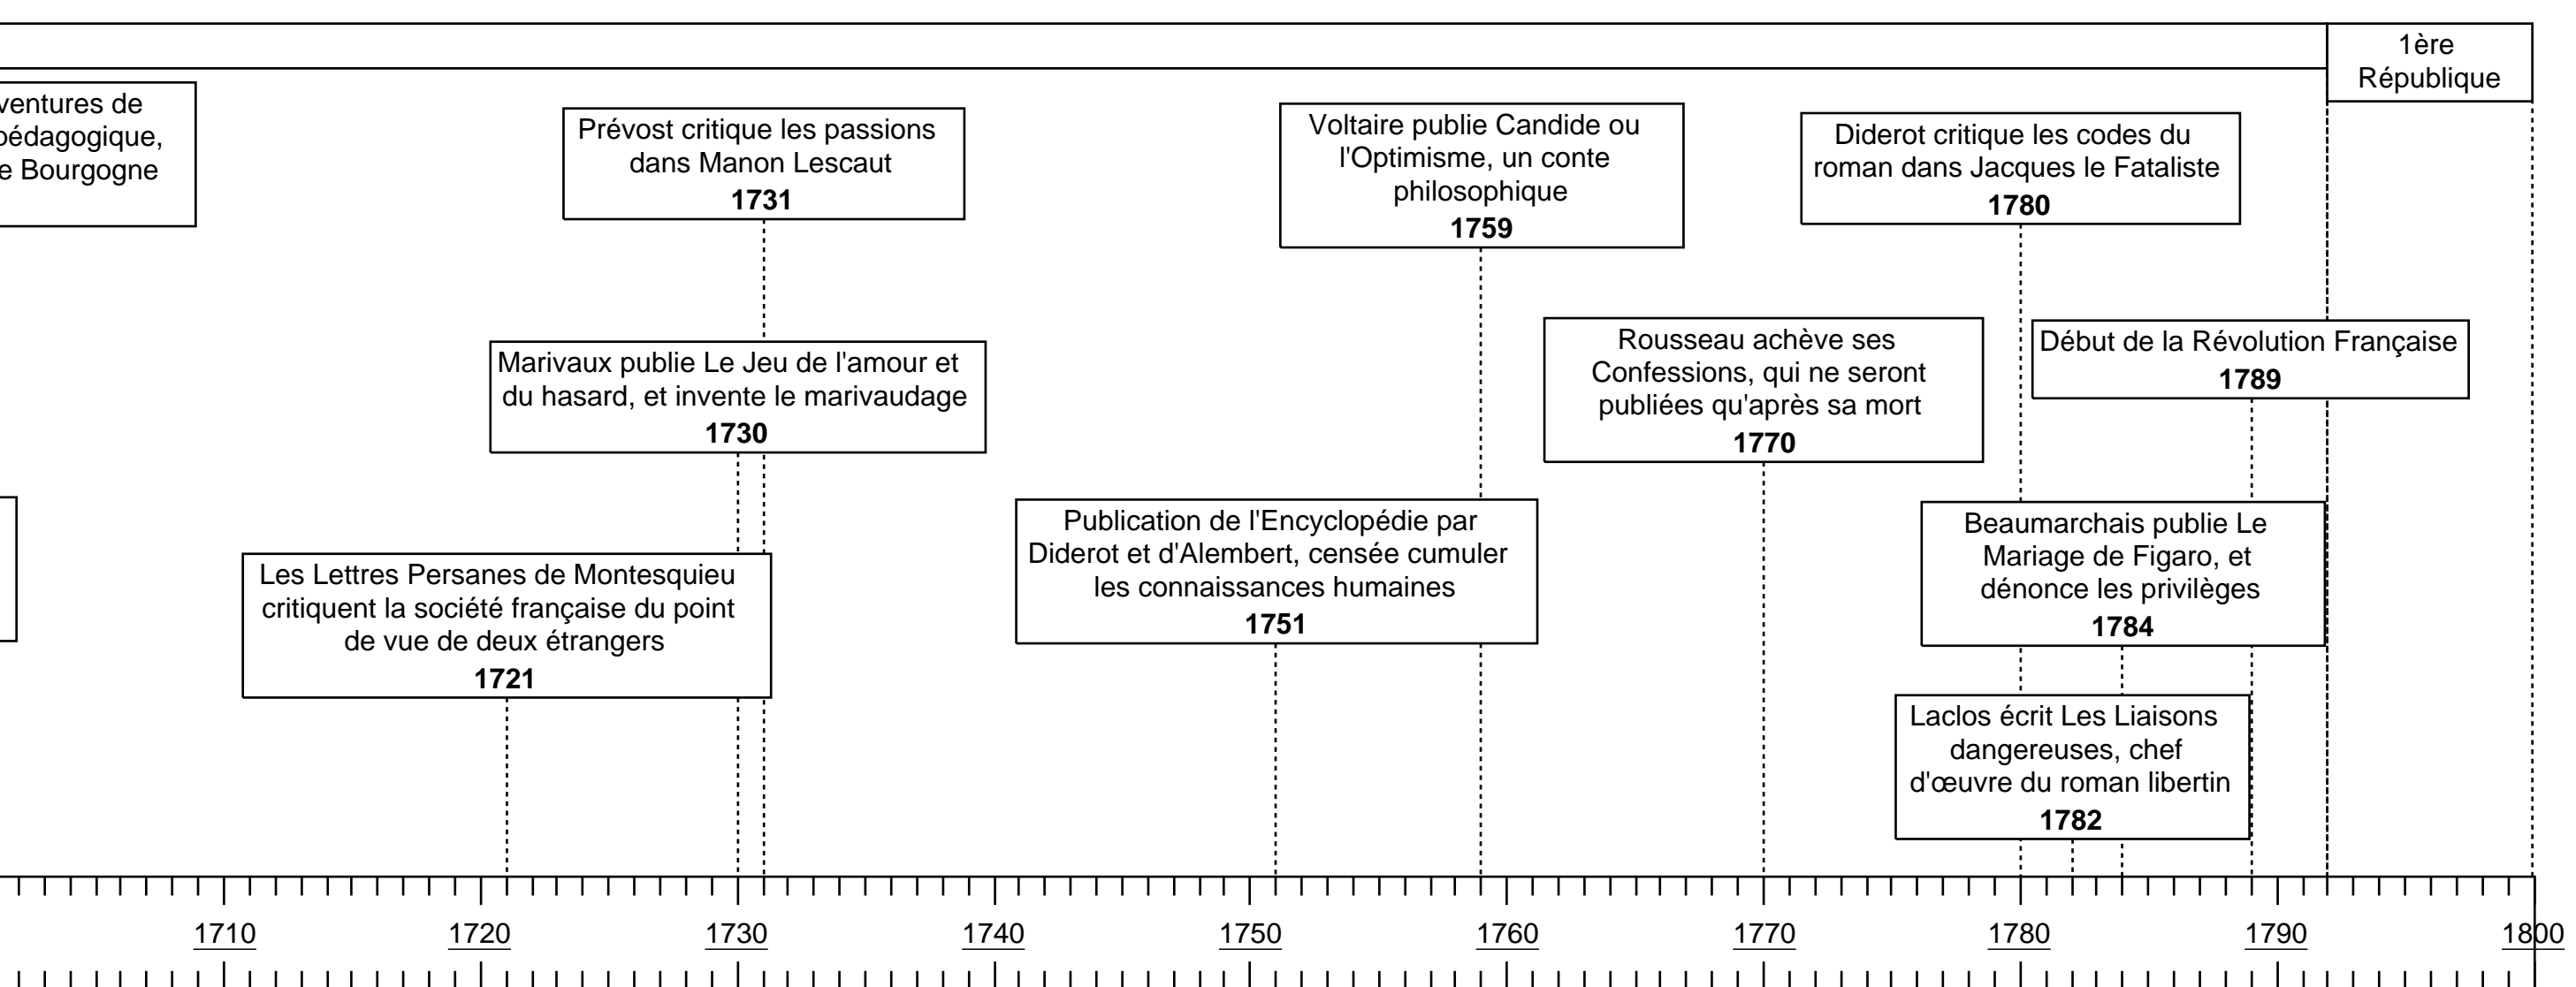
1ère République

ventures de
pédagogique,
e Bourgogne

Prévost critique les passions dans Manon Lescaut
1731

Voltaire publie Candide ou l'Optimisme, un conte philosophique
1759

Diderot critique les codes du roman dans Jacques le Fataliste
1780

Marivaux publie Le Jeu de l'amour et du hasard, et invente le marivaudage
1730

Rousseau achève ses Confessions, qui ne seront publiées qu'après sa mort
1770

Début de la Révolution Française
1789

Publication de l'Encyclopédie par Diderot et d'Alembert, censée cumuler les connaissances humaines
1751

Beaumarchais publie Le Mariage de Figaro, et dénonce les privilèges
1784

Les Lettres Persanes de Montesquieu critiquent la société française du point de vue de deux étrangers
1721

Laclos écrit Les Liaisons dangereuses, chef d'œuvre du roman libertin
1782

1710 1720 1730 1740 1750 1760 1770 1780 1790 1800